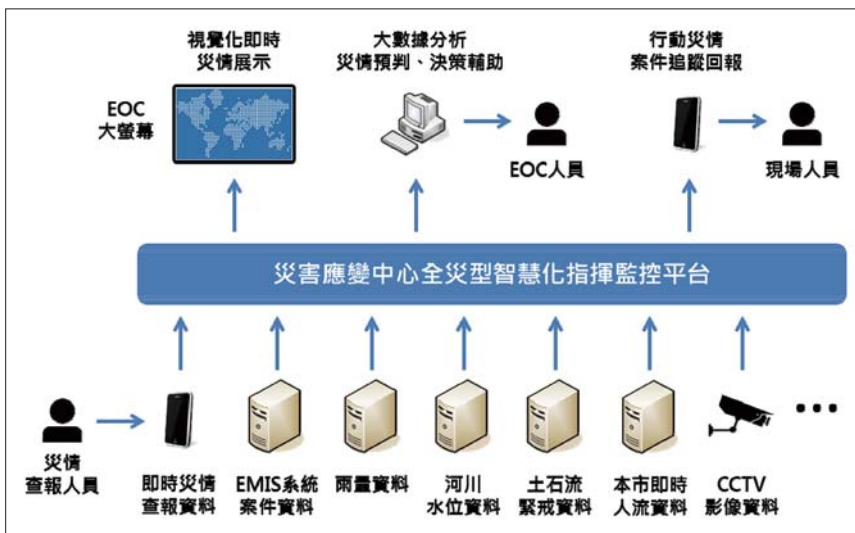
視覺化即時
災情展示

大數據分析
災情預判、決策輔助

行動災情
案件追蹤回報

EOC
大螢幕

EOC人員

現場人員

災害應變中心全災型智慧化指揮監控平台

災情
查報人員

即時災情
查報資料

EMIS系統
案件資料

雨量資料

河川
水位資料

土石流
緊戒資料

本市即時
人流資料

CCTV
影像資料

• • •